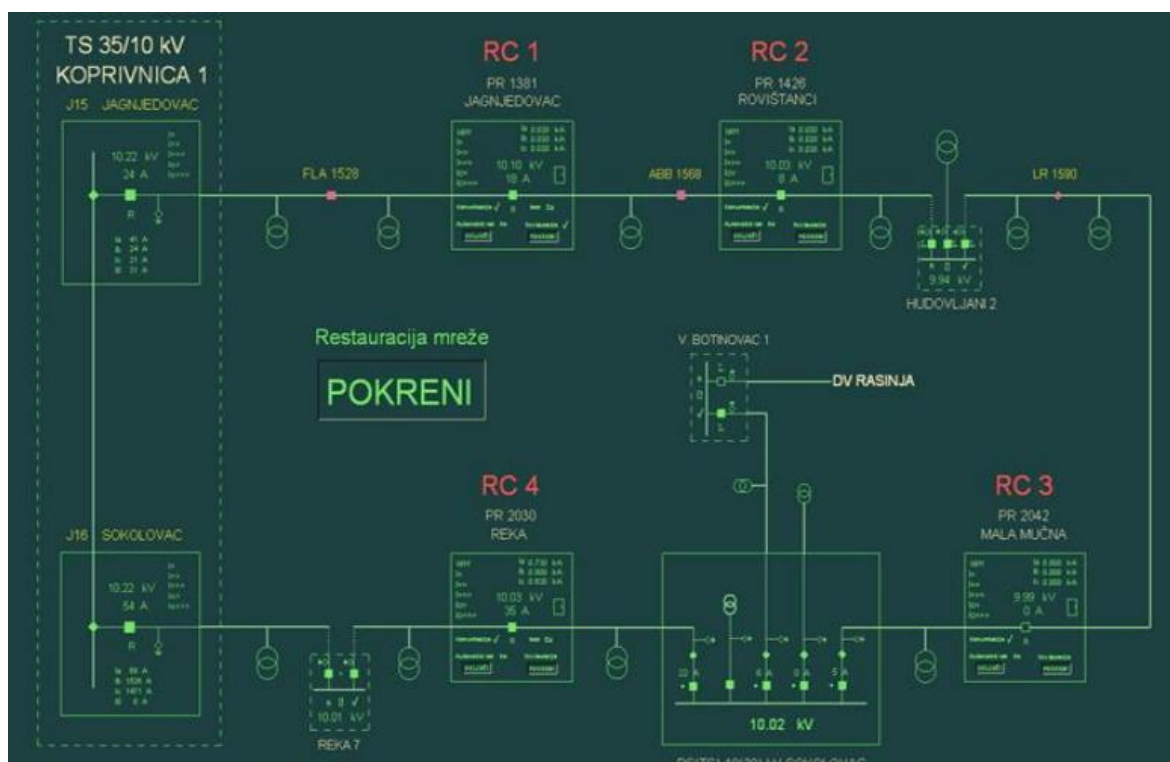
TS 35/10 kV
KOPRIVNICA 1

J15 JAGNJEDOVAC

10.22 kV
24 A

R

RC 1
PR 1381
JAGNJEDOVAC

10.10 kV
18 A

RC 2
PR 1426
ROVIŠTANCI

10.03 kV
8 A

FLA 1528

ABB 1568

LR 1590

9.94 kV
HUDOVLJANI 2

Restauracija mreže

POKRENI

V. BOTINOVAC 1

DV RASINJA

J16 SOKOLOVAC

10.22 kV
54 A

R

RC 4
PR 2030
REKA

10.03 kV
35 A

RC 3
PR 2042
MALA MUČNA

9.99 kV
0 A

10.01 kV
REKA 7

10.02 kV

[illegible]